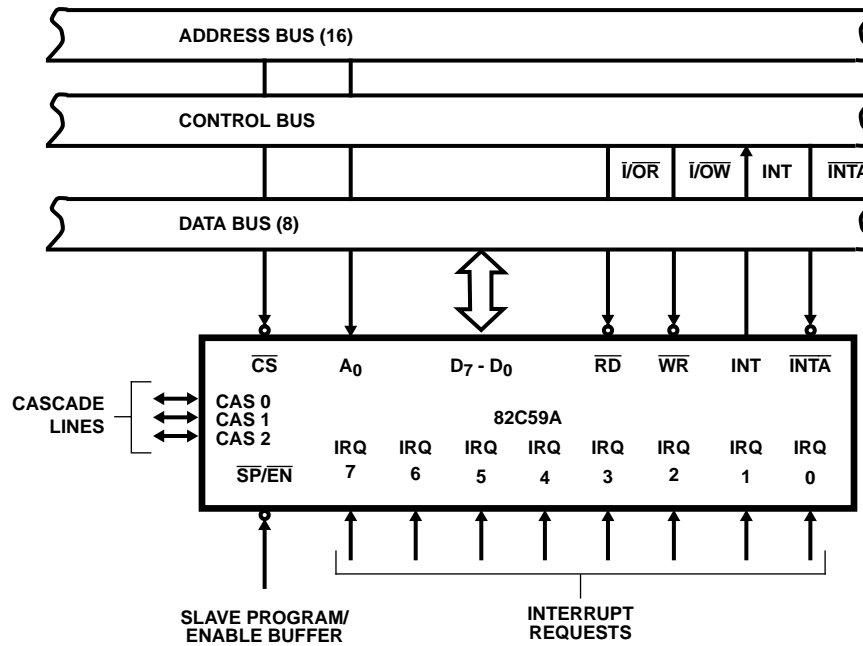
ADDRESS BUS (16)

CONTROL BUS

$\overline{I/OR}$ $\overline{I/OW}$ INT $\overline{INTA}$

DATA BUS (8)

$\overline{CS}$ $A_0$ $D_7$ - $D_0$ $\overline{RD}$ $\overline{WR}$ INT $\overline{INTA}$

CASCADE LINES

CAS 0
CAS 1
CAS 2

82C59A

$\overline{SP}/\overline{EN}$

IRQ 7 IRQ 6 IRQ 5 IRQ 4 IRQ 3 IRQ 2 IRQ 1 IRQ 0

SLAVE PROGRAM/ ENABLE BUFFER

INTERRUPT REQUESTS